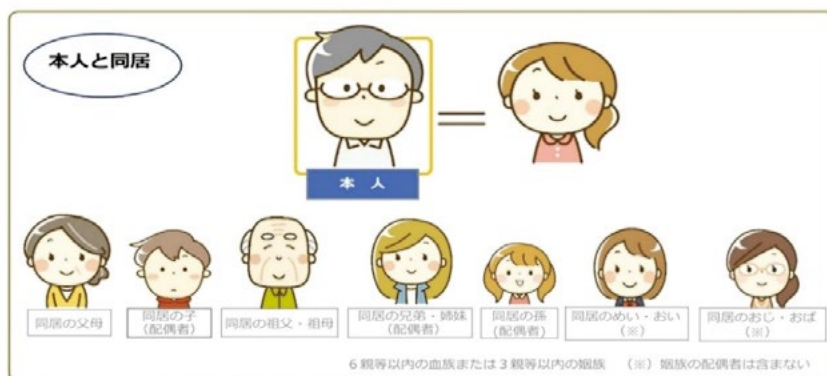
本人と同居

本人

同居の父母

同居の子
（配偶者）

同居の祖父・祖母

同居の兄弟・姉妹
（配偶者）

同居の孫
（配偶者）

同居のめい・おい
（※）

同居のおじ・おば
（※）

６親等以内の血族または３親等以内の姻族　（※）姻族の配偶者は含まない